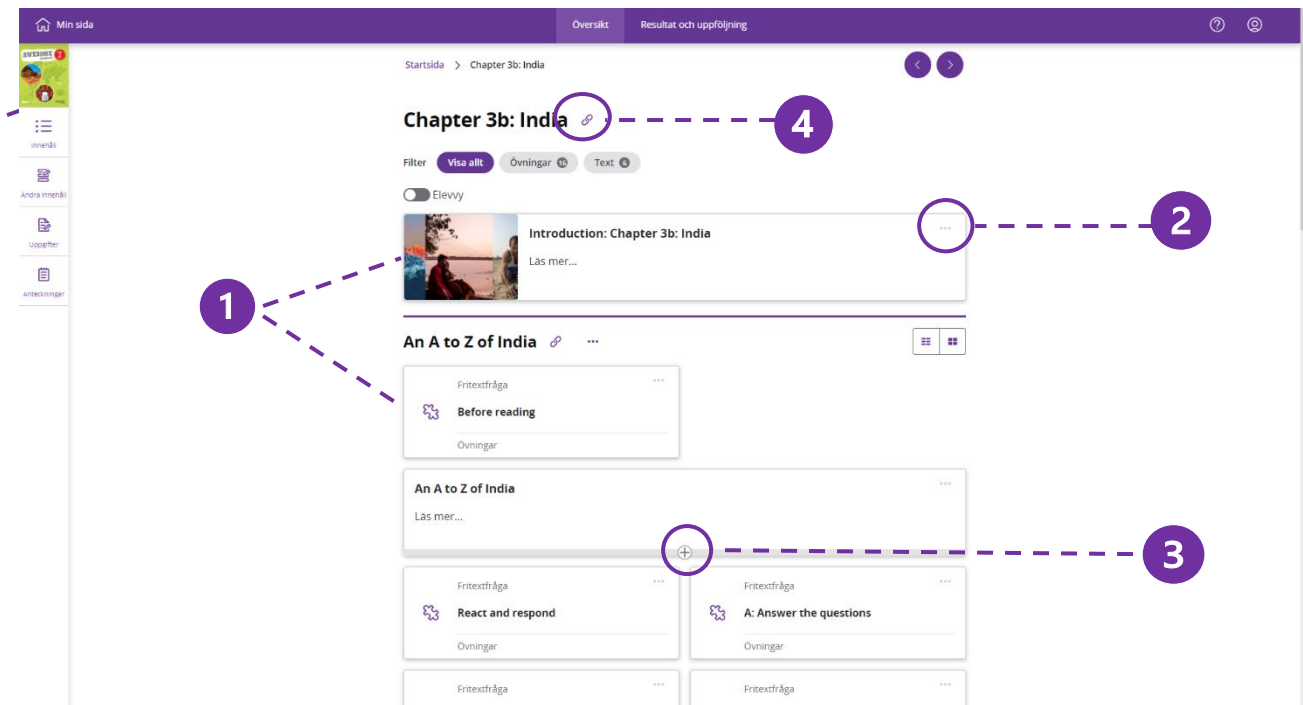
Min sida
Översikt
Resultat och uppföljning

Innehåll
Ändra innehåll
Uppgifter
Anteckningar

Startsida > Chapter 3b: India

Chapter 3b: India

4

Filter Visa allt Övningar 16 Text 6

Elevvy

Introduction: Chapter 3b: India
Läs mer...

2

1

An A to Z of India

Fritextfråga
Before reading
Övningar

An A to Z of India
Läs mer...

3

Fritextfråga
React and respond
Övningar

Fritextfråga
A: Answer the questions
Övningar

Fritextfråga

Fritextfråga